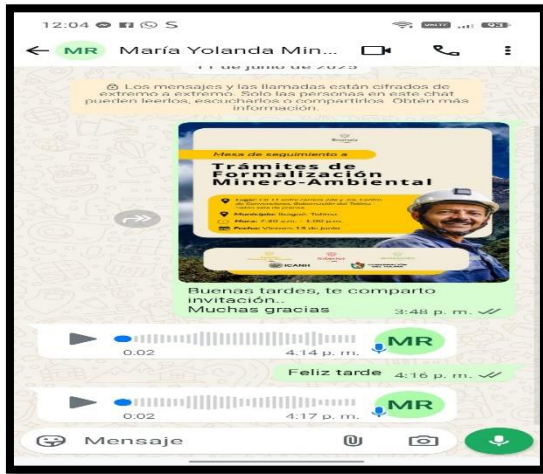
12:04 S

MR María Yolanda Min...

11 de junio de 2025

Los mensajes y las llamadas están cifrados de extremo a extremo. Solo las personas en este chat pueden leerlos, escucharlos o compartirlos. Obtén más información.

Mesa de seguimiento a
Trámites de Formalización Minero-Ambiental

Lugar: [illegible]
Municipio: Sogamoso, Boyacá
Hora: 7:30 a.m. - 5:00 p.m.
Fecha: Viernes 13 de junio

ICANH

Buenas tardes, te comparto invitación..
Muchas gracias
3:48 p. m.

0:02 4:14 p. m. MR

Feliz tarde 4:16 p. m.

0:02 4:17 p. m. MR

Mensaje